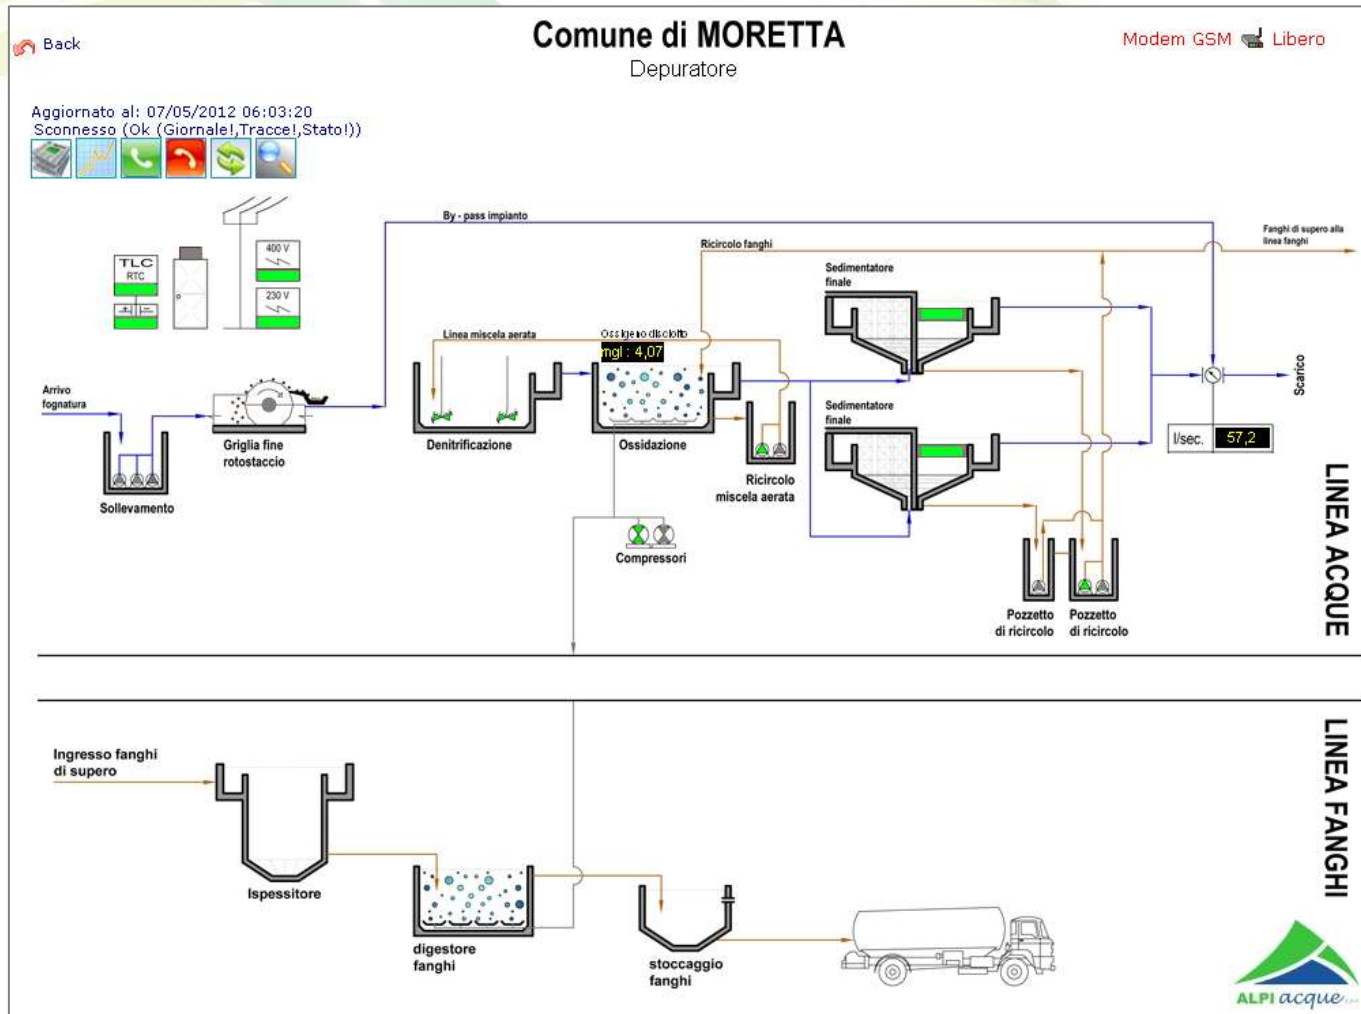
Back

Comune di MORETTA
Depuratore

Modem GSM Libero

Aggiornato al: 07/05/2012 06:03:20
Sconnesso (Ok (Giornale!,Tracce!,Stato!))

By - pass impianto

Fanghi di supero alla linea fanghi

Ricircolo fanghi

TLC
RTC

400 V

230 V

Sedimentatore finale

Linea miscela aerata

Ossigeno disciolto
mgl : 4,07

Arrivo fognatura

Griglia fine rotostaccio

Denitrificazione

Ossidazione

Scarico

Sedimentatore finale

l/sec. 57,2

Sollevamento

Ricircolo miscela aerata

Compressori

Pozzetto di ricircolo

Pozzetto di ricircolo

LINEA ACQUE

LINEA FANGHI

Ingresso fanghi di supero

Ispessitore

digestore fanghi

stoccaggio fanghi

ALPI acque